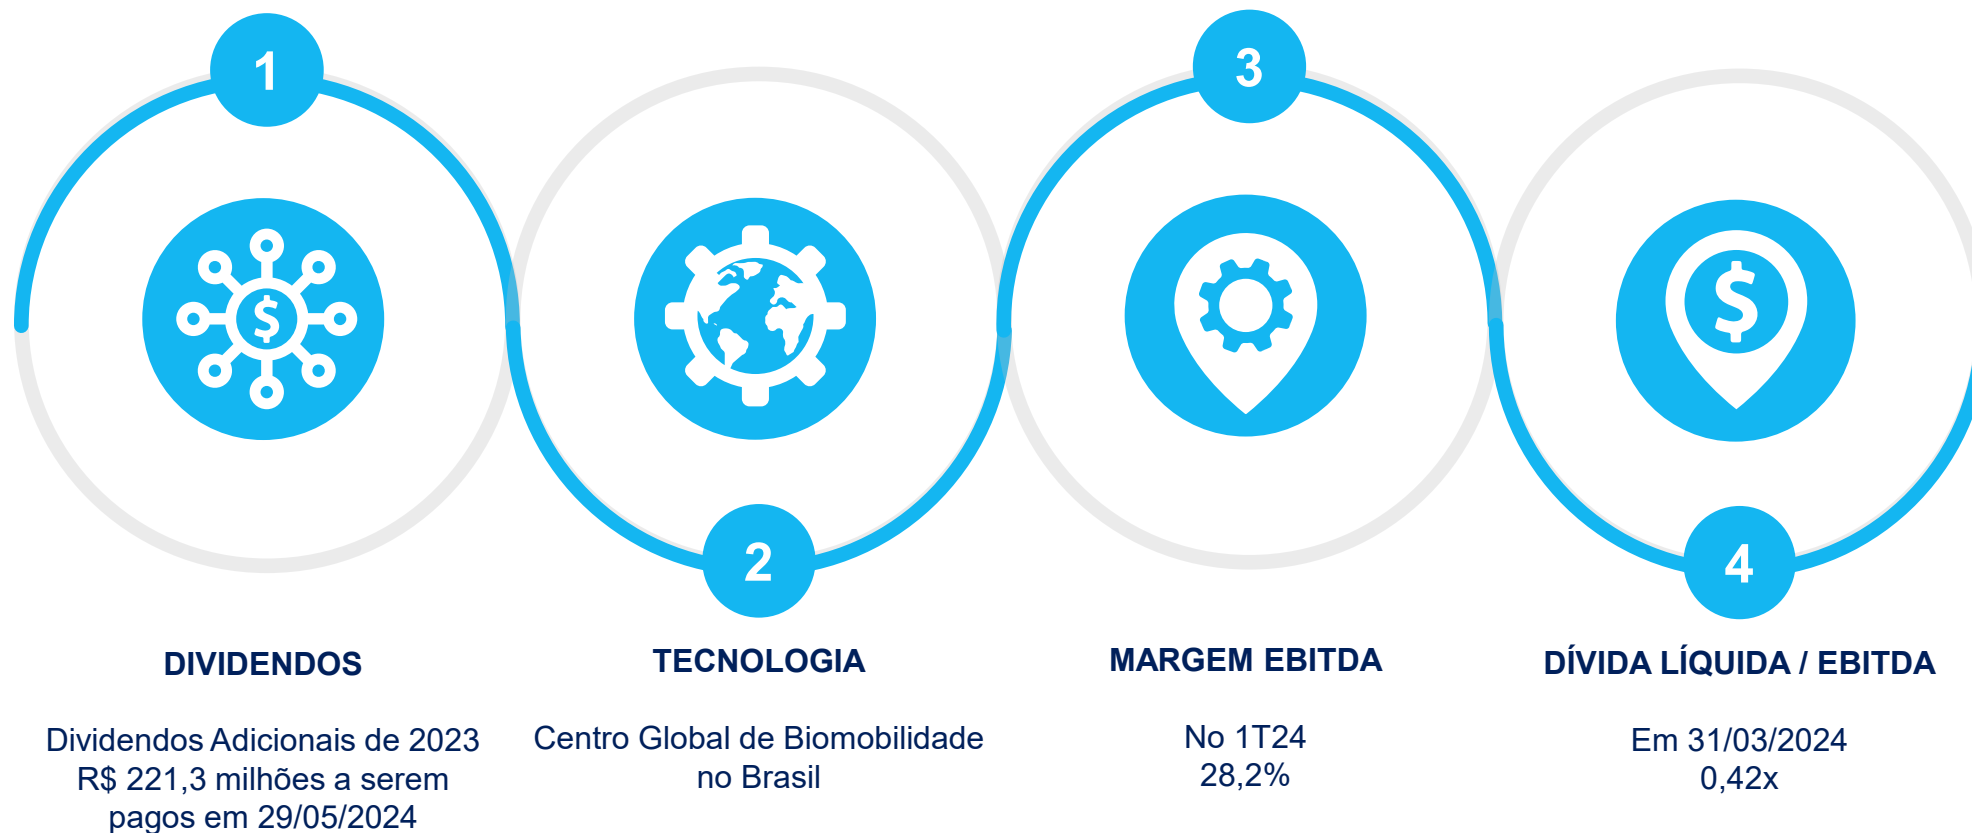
1

2

3

4

DIVIDENDOS

Dividendos Adicionais de 2023
R$ 221,3 milhões a serem
pagos em 29/05/2024

TECNOLOGIA

Centro Global de Biomobilidade
no Brasil

MARGEM EBITDA

No 1T24
28,2%

DÍVIDA LÍQUIDA / EBITDA

Em 31/03/2024
0,42x